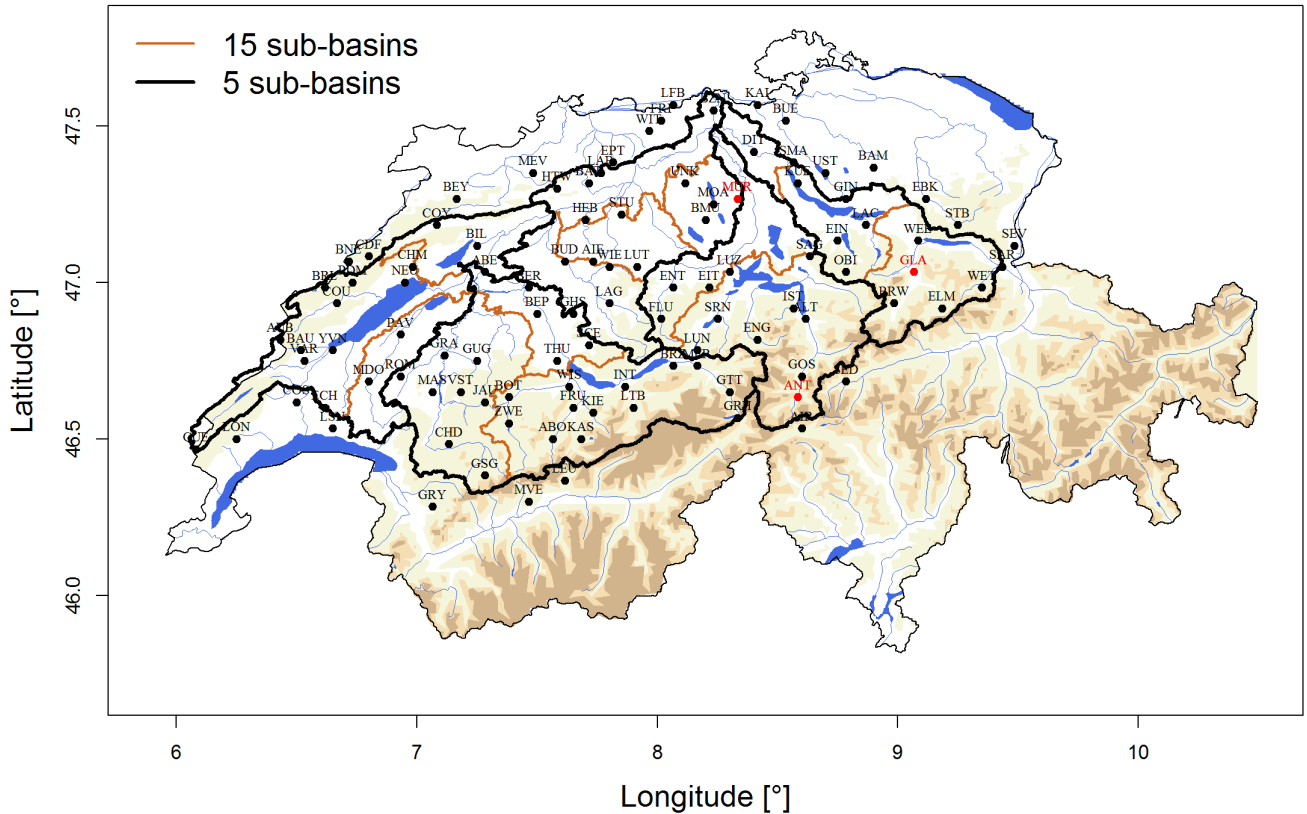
15 sub-basins
5 sub-basins

LFB KAI TRI BUE WIT EPT DIT SMA UST BAM MEV LAE BAS HTW UNK KUE GIN EBK BEY MOA MUR STU HEB BMU LAC STB COV EIN WEE SEV BIL BUD AIE WIE LUT CDF SAG BNE CHM ABE LUZ GLA BRL NEU OBI SBR DOM GER ENT EIT COU WET BRW ELM BEP FLU GHS LAG IST SRN ALT AUB PAV BAU LFE YVN VAR ENG LUN GRA THU BRZ MER MDO GUG ROM GOS LED MAS VST INT WIS BOT ANT JAU GTT COS TCH FRU KIE LTB ZWE GRI LSN ABO KAS AIR GVE LON CHD GSG LEU MVE GRY

Latitude [°]
47.5
47.0
46.5
46.0

Longitude [°]
6
7
8
9
10